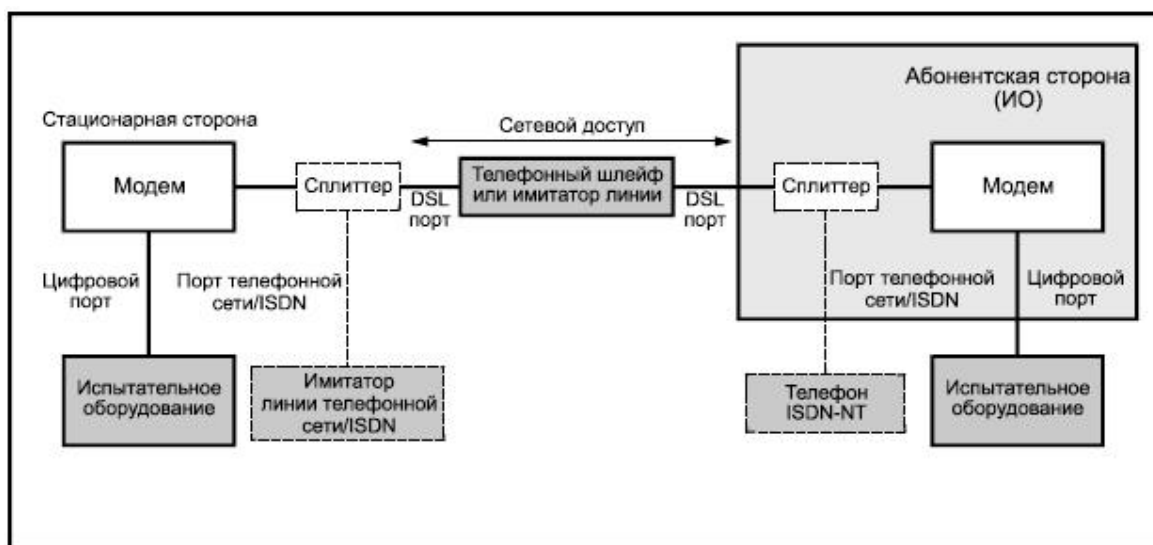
Абонентская сторона (ИО)

Стационарная сторона

Сетевой доступ

Модем

Сплиттер

DSL порт

Телефонный шлейф или имитатор линии

DSL порт

Сплиттер

Модем

Цифровой порт

Порт телефонной сети/ISDN

Порт телефонной сети/ISDN

Цифровой порт

Испытательное оборудование

Имитатор линии телефонной сети/ISDN

Телефон ISDN-NT

Испытательное оборудование